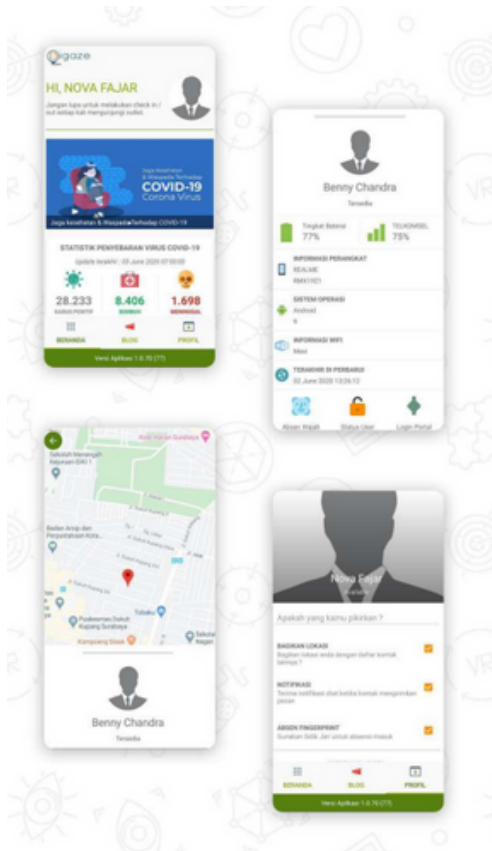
gaze

HI, NOVA FAJAR

Jangan lupa untuk melakukan check in / out setiap kali mengunjungi outlet.

Jaga Kesehatan & Waspada Terhadap
COVID-19
Corona Virus

Jaga kesehatan & Waspada Terhadap COVID-19

STATISTIK PENYEBARAN VIRUS COVID-19

Update terakhir : 05 June 2020 07:00:00

28.233
KASUS POSITIF

8.406
SEMBUH

1.698
MENINGGAL

BERANDA BLOG PROFIL

Versi Aplikasi: 1.0.70 (77)

Benny Chandra

Tersedia

Tingkat Baterai
77%

TELKOMSEL
75%

INFORMASI PERANGKAT
REALME
RMX1921

SISTEM OPERASI
Android
9

INFORMASI WIFI
Mesi

TERAKHIR DI PERBARUI
02 June 2020 13:26:12

Absen Wajah Status User Login Portal

Kota Harian Surabaya

Sekolah Menengah Kejuruan (SMK) 1

Badan Arsip dan Perpustakaan Kota...

Puskesmas Dukuh Kupang Surabaya

Tobaku

Kampoeng Steak

Benny Chandra

Tersedia

Nova Fajar

Tersedia

Apakah yang kamu pikirkan ?

BAGIKAN LOKASI
Bagikan lokasi anda dengan daftar kontak lainnya ?

NOTIFIKASI
Terima notifikasi saat ketika kontak mengirimkan pesan

ABSEN FINGERPRINT
Gunakan Sidik Jari untuk absensi masuk

BERANDA BLOG PROFIL

Versi Aplikasi: 1.0.70 (77)